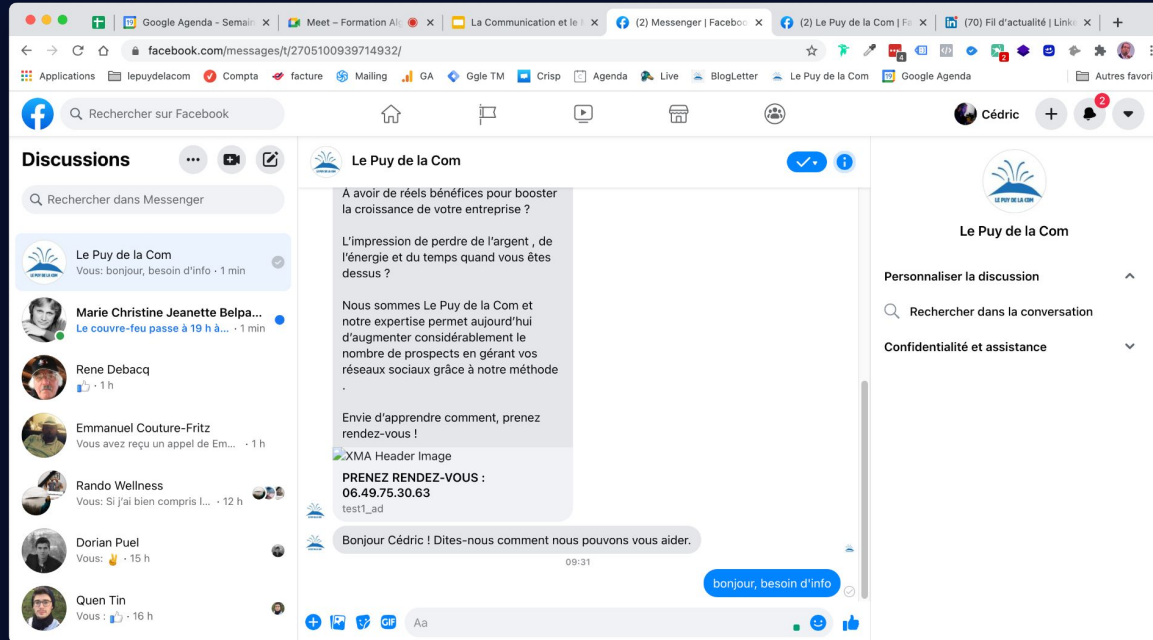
Google Agenda - Semain ×
Meet – Formation Alc ×
La Communication et le ×
(2) Messenger | Faceboo ×
(2) Le Puy de la Com | Fa ×
(70) Fil d'actualité | Linke ×
+

facebook.com/messages/t/2705100939714932/

Applications
lepuydelacom
Compta
facture
Mailing
GA
Ggle TM
Crisp
Agenda
Live
BlogLetter
Le Puy de la Com
Google Agenda
Autres favori

Rechercher sur Facebook

Cédric

2

Discussions

Rechercher dans Messenger

Le Puy de la Com
Vous: bonjour, besoin d'info · 1 min

Marie Christine Jeanette Belpa...
Le couvre-feu passe à 19 h à... · 1 min

Rene Debacq
· 1 h

Emmanuel Couture-Fritz
Vous avez reçu un appel de Em... · 1 h

Rando Wellness
Vous: Si j'ai bien compris l... · 12 h

Dorian Puel
Vous: ✌ · 15 h

Quen Tin
Vous : · 16 h

Le Puy de la Com

A avoir de réels bénéfices pour booster la croissance de votre entreprise ?

L'impression de perdre de l'argent , de l'énergie et du temps quand vous êtes dessus ?

Nous sommes Le Puy de la Com et notre expertise permet aujourd'hui d'augmenter considérablement le nombre de prospects en gérant vos réseaux sociaux grâce à notre méthode .

Envie d'apprendre comment, prenez rendez-vous !

XMA Header Image

PRENEZ RENDEZ-VOUS : 06.49.75.30.63
test1_ad

Bonjour Cédric ! Dites-nous comment nous pouvons vous aider.

09:31

bonjour, besoin d'info

Aa

LE PUY DE LA COM

Le Puy de la Com

Personnaliser la discussion

Rechercher dans la conversation

Confidentialité et assistance